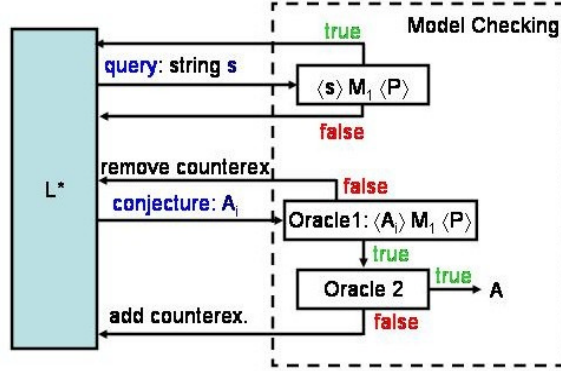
true

Model Checking

query: string s

$\langle s \rangle M_1 \langle P \rangle$

false

L*

remove counterex.

false

conjecture: $A_i$

Oracle1: $\langle A_i \rangle M_1 \langle P \rangle$

true

Oracle 2

true

A

add counterex.

false